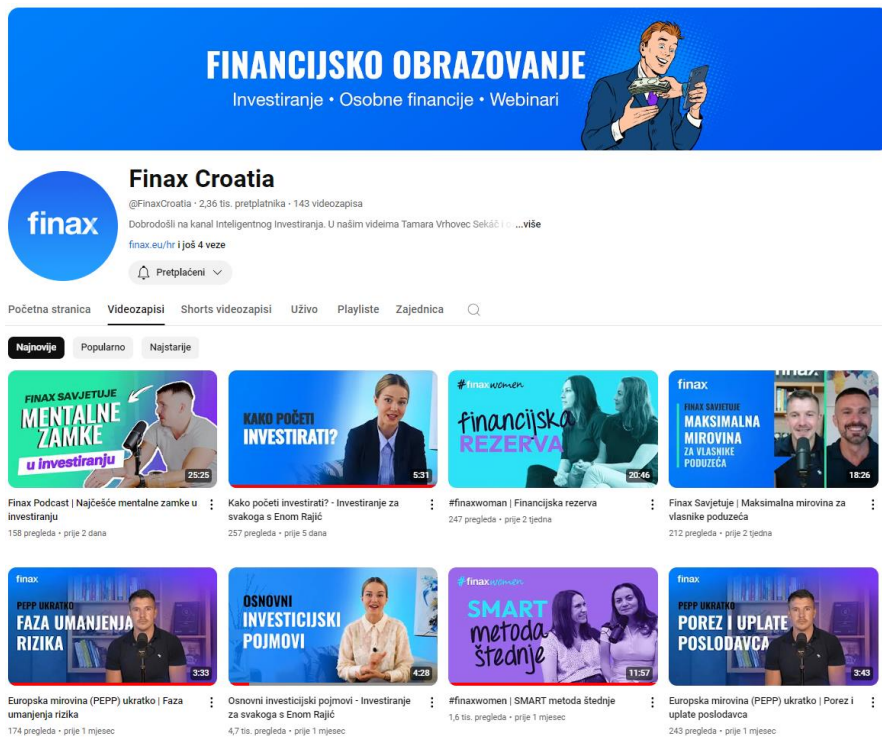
FINANCIJSKO OBRAZOVANJE
Investiranje • Osobne financije • Webinari

finax

Finax Croatia
@FinaxCroatia • 2,36 tis. pretplatnika • 143 videozapisa
Dobrodošli na kanal Inteligentnog Investiranja. U našim videima Tamara Vrhovec Sekač i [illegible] ...više
finax.eu/hr i još 4 veze
Pretplaćeni

Početna stranica | Videozapisi | Shorts videozapisi | Uživo | Playliste | Zajednica

Najnovije | Popularno | Najstarije

FINAX SAVJETUJE MENTALNE ZAMKE u investiranju
25:25
Finax Podcast | Najčešće mentalne zamke u investiranju
158 pregleda • prije 2 dana

KAKO POČETI INVESTIRATI?
5:31
Kako početi investirati? - Investiranje za svakoga s Enom Rajić
257 pregleda • prije 5 dana

#finaxwomen financijska REZERVA
20:46
#finaxwoman | Financijska rezerva
247 pregleda • prije 2 tjedna

finax
FINAX SAVJETUJE MAKSIMALNA MIROVINA ZA VLASNIKE PODUZEĆA
18:26
Finax Savjetuje | Maksimalna mirovina za vlasnike poduzeća
212 pregleda • prije 2 tjedna

finax
PEPP UKRATKO FAZA UMANJENJA RIZIKA
3:33
Europska mirovina (PEPP) ukratko | Faza umanjenja rizika
174 pregleda • prije 1 mjesec

OSNOVNI INVESTICIJSKI POJMOVI
4:28
Osnovni investicijski pojmovi - Investiranje za svakoga s Enom Rajić
4,7 tis. pregleda • prije 1 mjesec

#finaxwomen SMART metoda štednje
11:57
#finaxwomen | SMART metoda štednje
1,6 tis. pregleda • prije 1 mjesec

finax
PEPP UKRATKO POREZ I UPLATE POSLODAVCA
3:43
Europska mirovina (PEPP) ukratko | Porez i uplate poslodavca
243 pregleda • prije 1 mjesec